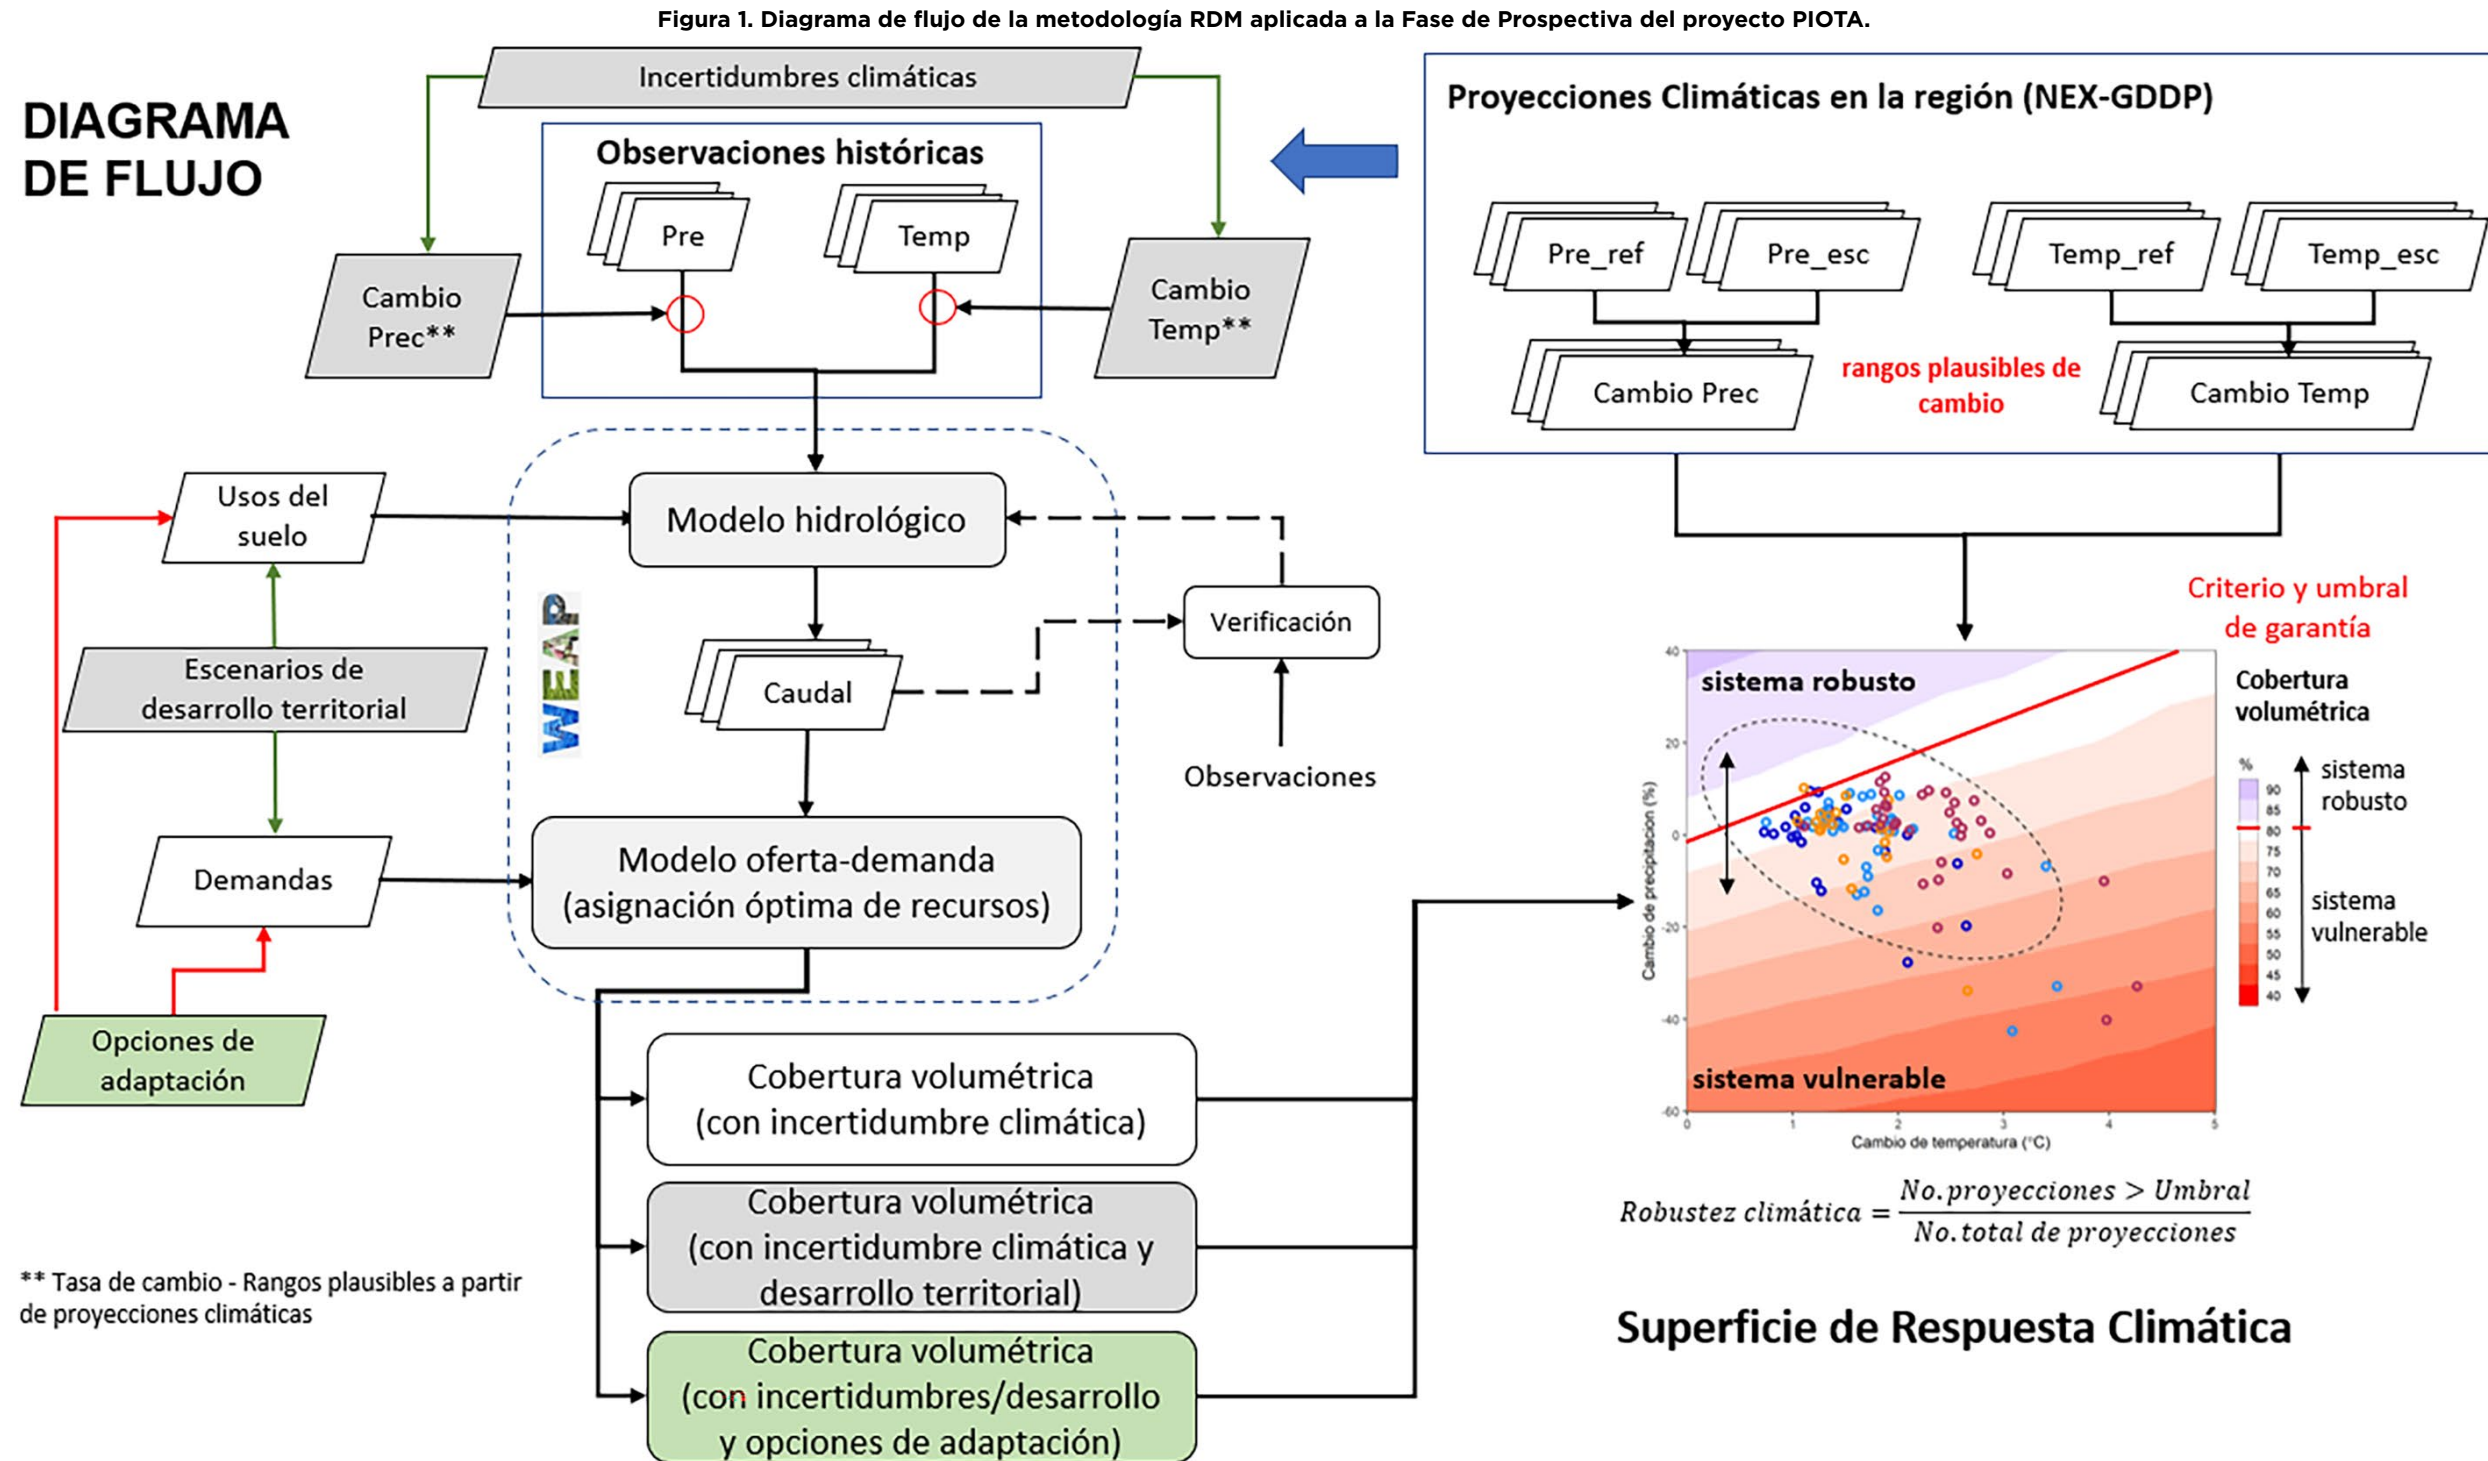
Figura 1. Diagrama de flujo de la metodología RDM aplicada a la Fase de Prospectiva del proyecto PIOTA.

DIAGRAMA DE FLUJO

Incertidumbres climáticas

Observaciones históricas

Pre

Temp

Cambio Prec**

Cambio Temp**

Proyecciones Climáticas en la región (NEX-GDDP)

Pre_ref

Pre_esc

Temp_ref

Temp_esc

Cambio Prec

rangos plausibles de cambio

Cambio Temp

Usos del suelo

Modelo hidrológico

WEAP

Caudal

Verificación

Observaciones

Escenarios de desarrollo territorial

Demandas

Modelo oferta-demanda (asignación óptima de recursos)

Opciones de adaptación

Cobertura volumétrica (con incertidumbre climática)

Cobertura volumétrica (con incertidumbre climática y desarrollo territorial)

Cobertura volumétrica (con incertidumbres/desarrollo y opciones de adaptación)

** Tasa de cambio - Rangos plausibles a partir de proyecciones climáticas

Criterio y umbral de garantía

sistema robusto

sistema vulnerable

Cambio de precipitación (%)

40
20
0
-20
-40
-60

0
1
2
3
4
5

Cambio de temperatura (°C)

Cobertura volumétrica

%
90
85
80
75
70
65
60
55
50
45
40

sistema robusto

sistema vulnerable

$Robustez\ climática = \frac{No.proyecciones > Umbral}{No.total\ de\ proyecciones}$

Superficie de Respuesta Climática